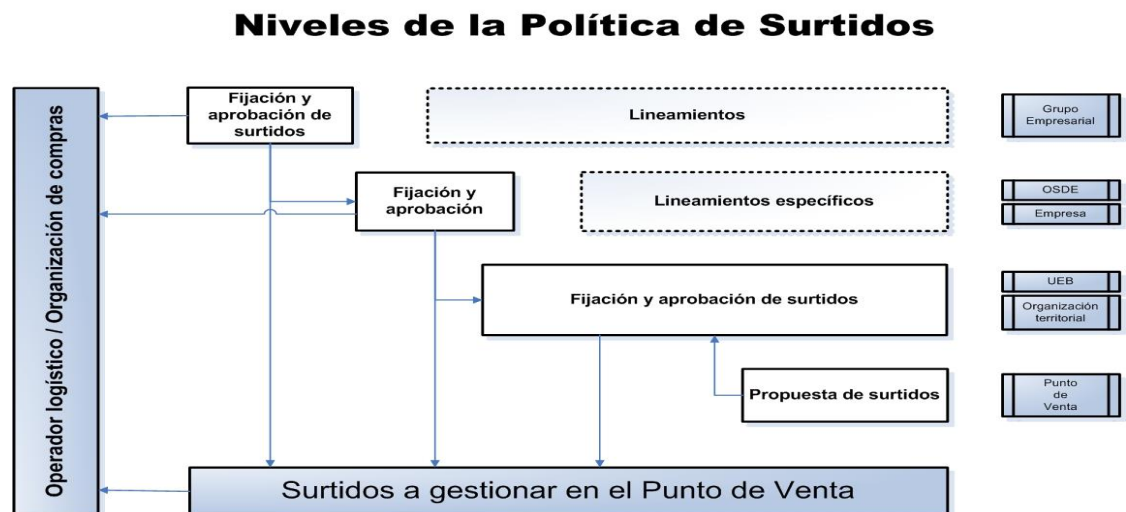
Niveles de la Política de Surtidos

Operador logístico / Organización de compras

Fijación y aprobación de surtidos

Lineamientos

Grupo Empresarial

Fijación y aprobación

Lineamientos específicos

OSDE

Empresa

Fijación y aprobación de surtidos

UEB

Organización territorial

Propuesta de surtidos

Punto de Venta

Surtidos a gestionar en el Punto de Venta